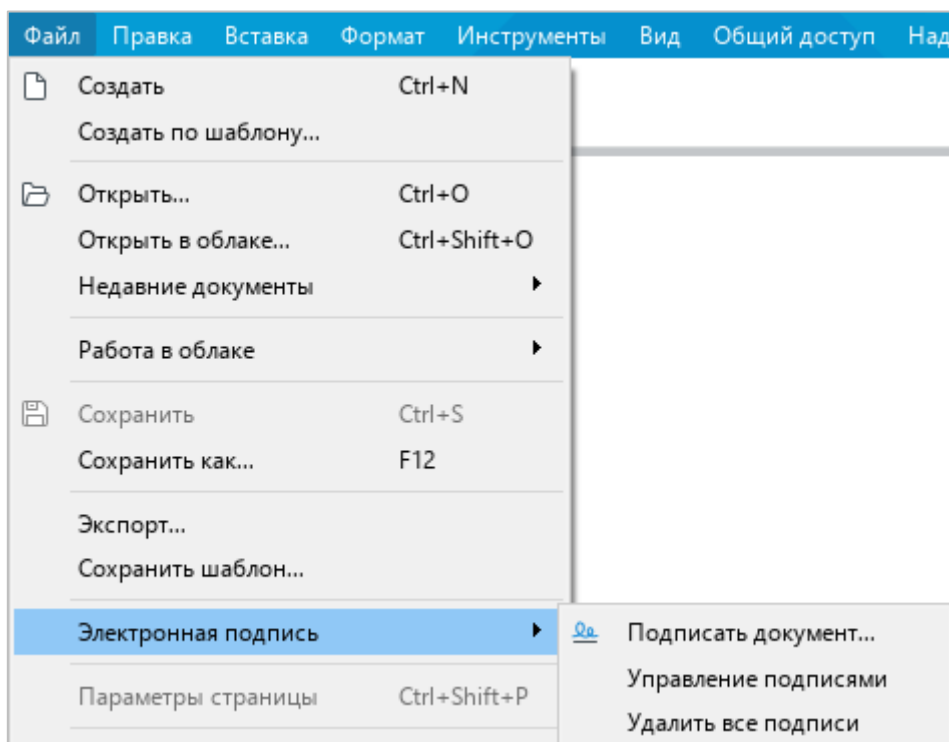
Файл Правка Вставка Формат Инструменты Вид Общий доступ Над

Создать Ctrl+N
Создать по шаблону...

Открыть... Ctrl+O
Открыть в облаке... Ctrl+Shift+O
Недавние документы

Работа в облаке

Сохранить Ctrl+S
Сохранить как... F12

Экспорт...
Сохранить шаблон...

Электронная подпись

Параметры страницы Ctrl+Shift+P

Подписать документ...
Управление подписями
Удалить все подписи